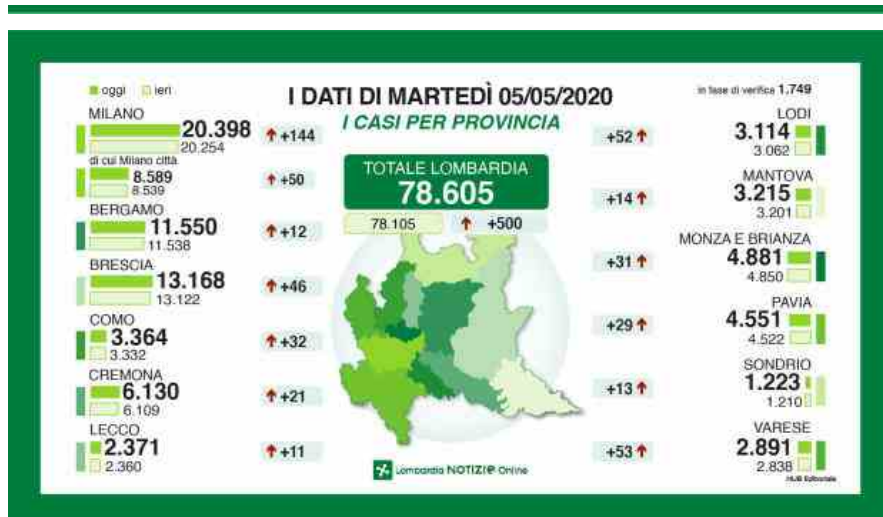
oggi ieri

I DATI DI MARTEDÌ 05/05/2020

I CASI PER PROVINCIA

in fase di verifica 1.749

MILANO
20.398
20.254
+144

di cui Milano città
8.589
8.539
+50

BERGAMO
11.550
11.538
+12

BRESCIA
13.168
13.122
+46

COMO
3.364
3.332
+32

CREMONA
6.130
6.109
+21

LECCO
2.371
2.360
+11

TOTALE LOMBARDIA
78.605
78.105 +500

+52
LODI
3.114
3.062

+14
MANTOVA
3.215
3.201

+31
MONZA E BRIANZA
4.881
4.850

+29
PAVIA
4.551
4.522

+13
SONDRIO
1.223
1.210

+53
VARESE
2.891
2.838

Lombardia NOTIZIE Online

HUB Editoriale